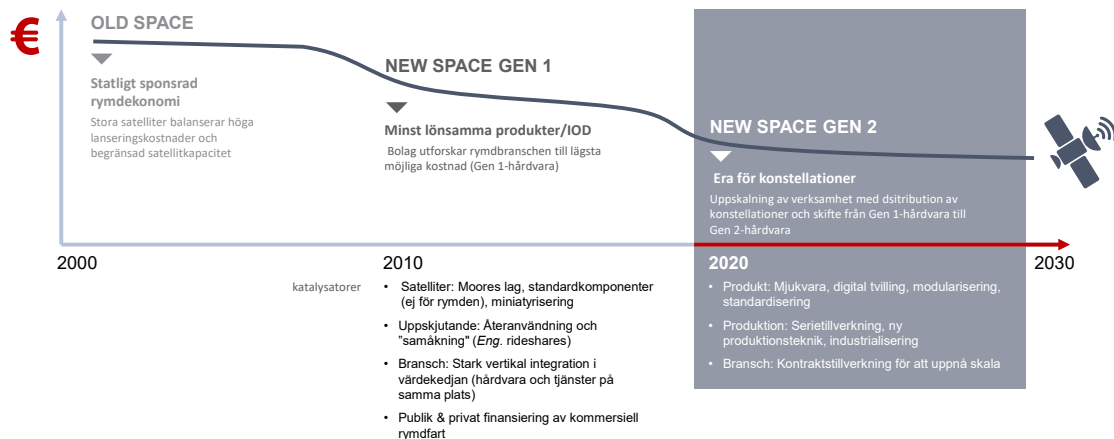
€

OLD SPACE

Statligt sponsrad rymdekonomi

Stora satelliter balanserar höga lanseringskostnader och begränsad satellitkapacitet

NEW SPACE GEN 1

Minst lönsamma produkter/IOD

Bolag utforskar rymdbranschen till lägsta möjliga kostnad (Gen 1-hårdvara)

NEW SPACE GEN 2

Era för konstellationer

Uppskalning av verksamhet med dsitribution av konstellationer och skifte från Gen 1-hårdvara till Gen 2-hårdvara

2000

2010

2020

2030

katalysatorer

- Satelliter: Moores lag, standardkomponenter (ej för rymden), miniatyrisering
- Uppskjutande: Återanvändning och "samåkning" (*Eng.* rideshares)
- Bransch: Stark vertikal integration i värdekedjan (hårdvara och tjänster på samma plats)
- Publik & privat finansiering av kommersiell rymdfart

- Produkt: Mjukvara, digital tvilling, modularisering, standardisering
- Produktion: Serietillverkning, ny produktionsteknik, industrialisering
- Bransch: Kontraktstillverkning för att uppnå skala